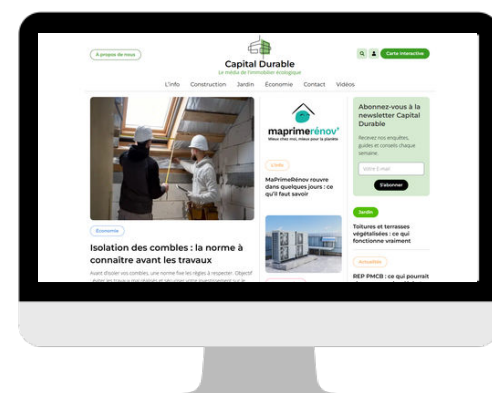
À propos de nous

Capital Durable
Le média de l'immobilier écologique

Carte interactive

L'info Construction Jardin Économie Contact Vidéos

Économie

Isolation des combles : la norme à connaître avant les travaux

Avant d'isoler vos combles, une norme fixe les règles à respecter. Objectif : éviter les travaux mal réalisés et sécuriser votre investissement sur le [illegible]

maprimerénov'
Mieux chez moi, mieux pour la planète

L'info

MaPrimeRénov rouvre dans quelques jours : ce qu'il faut savoir

Abonnez-vous à la newsletter Capital Durable

Recevez nos enquêtes, guides et conseils chaque semaine.

Votre E-mail

S'abonner

Jardin

Toitures et terrasses végétalisées : ce qui fonctionne vraiment

Actualités

REP PMCB : ce qui pourrait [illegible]